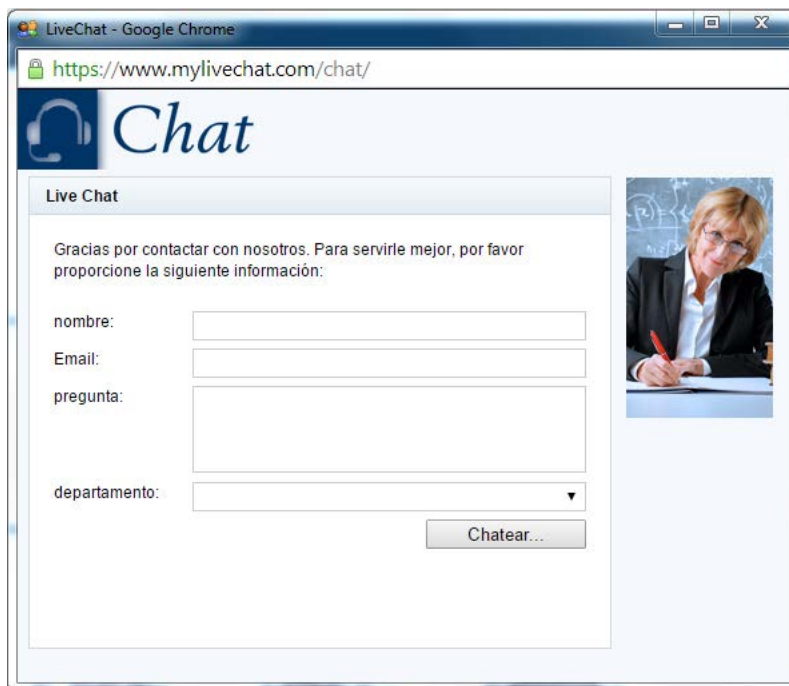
LiveChat - Google Chrome

https://www.mylivechat.com/chat/

Chat

Live Chat

Gracias por contactar con nosotros. Para servirle mejor, por favor proporcione la siguiente información:

nombre:

Email:

pregunta:

departamento:

Chatear...